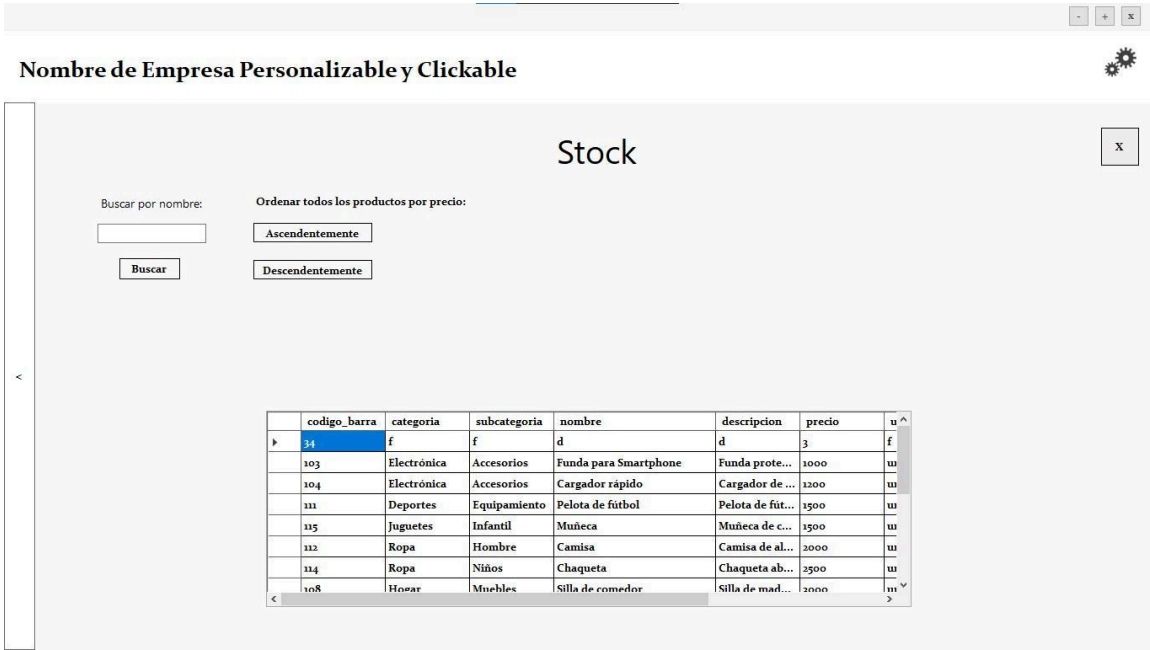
- + x

Nombre de Empresa Personalizable y Clickable

Stock

x

Buscar por nombre:

Buscar

Ordenar todos los productos por precio:

Ascendentemente

Descendentemente

<

| codigo_barra | categoria | subcategoria | nombre | descripcion | precio | u |
|---|---|---|---|---|---|---|
| 34 | f | f | d | d | 3 | f |
| 103 | Electrónica | Accesorios | Funda para Smartphone | Funda prote... | 1000 | u |
| 104 | Electrónica | Accesorios | Cargador rápido | Cargador de ... | 1200 | u |
| 111 | Deportes | Equipamiento | Pelota de fútbol | Pelota de fút... | 1500 | u |
| 115 | Juguetes | Infantil | Muñeca | Muñeca de c... | 1500 | u |
| 112 | Ropa | Hombre | Camisa | Camisa de al... | 2000 | u |
| 114 | Ropa | Niños | Chaqueta | Chaqueta ab... | 2500 | u |
| 108 | Hogar | Muebles | Silla de comedor | Silla de mad... | 2000 | u |